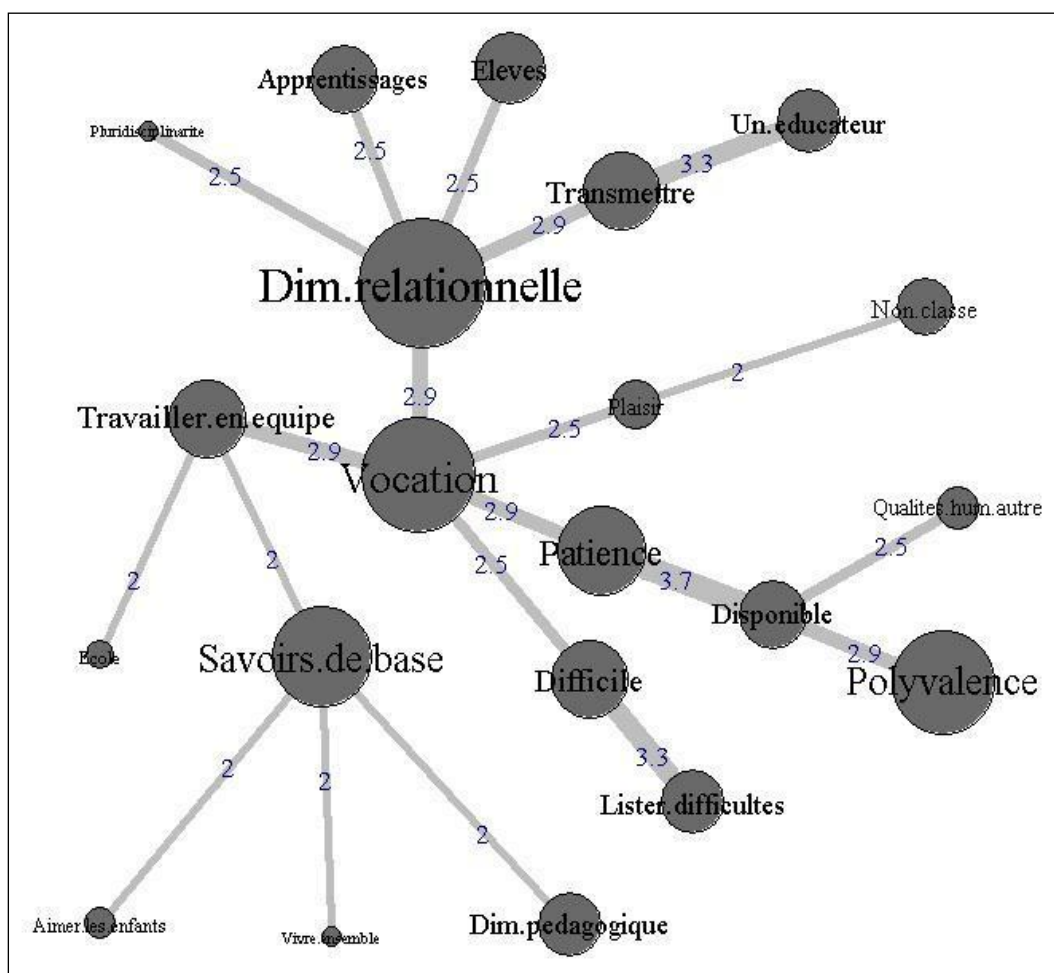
Apprentissages
Eleves
Pluridisciplinarite
2.5
2.5
2.5
Un.educateur
3.3
Transmettre
2.9
Dim.relationnelle
Non.classe
2.9
2
Plaisir
Travailler.en.equipe
2.5
2.9
Vocation
Qualites.hum.autre
2.9
2.5
Patience
2
2
2.5
3.7
Disponible
Ecole
Savoirs.de.base
2.9
Difficile
Polyvalence
3.3
2
2
Lister.difficultes
2
Aimer.les.enfants
Vivre.ensemble
Dim.pedagogique